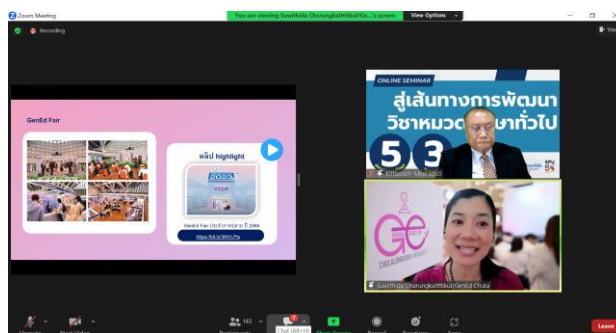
Zoom Meeting

You are viewing Sawitthida Charungkaittikul/Ge...'s screen

View Options

Recording

GenEd Fair

คลิป highlight

GenEd Fair ประจำภาคปลาย ปี 2566

https://bit.ly/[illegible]

ONLINE SEMINAR

สู่เส้นทางการพัฒนา

วิชาหมวด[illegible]ษาทั่วไป

5 3

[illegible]

Sawitthida Charungkaittikul/GenEd Chula

Ge

143

Participants

Chat (Alt+H)

Leave